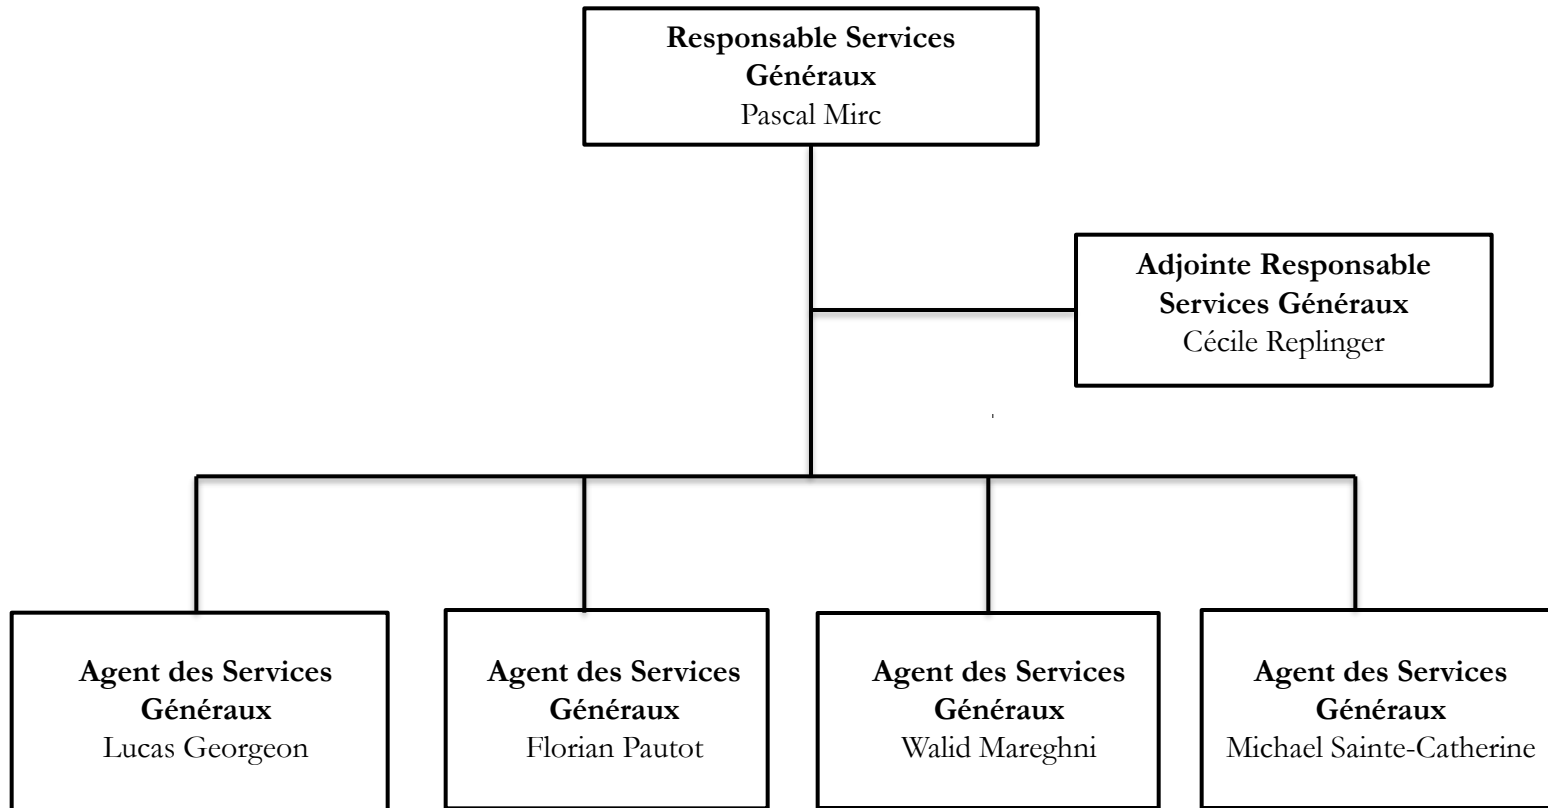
**Responsable Services Généraux**
Pascal Mirc

**Adjointe Responsable Services Généraux**
Cécile Replinger

**Agent des Services Généraux**
Lucas Georgeon

**Agent des Services Généraux**
Florian Pautot

**Agent des Services Généraux**
Walid Mareghni

**Agent des Services Généraux**
Michael Sainte-Catherine